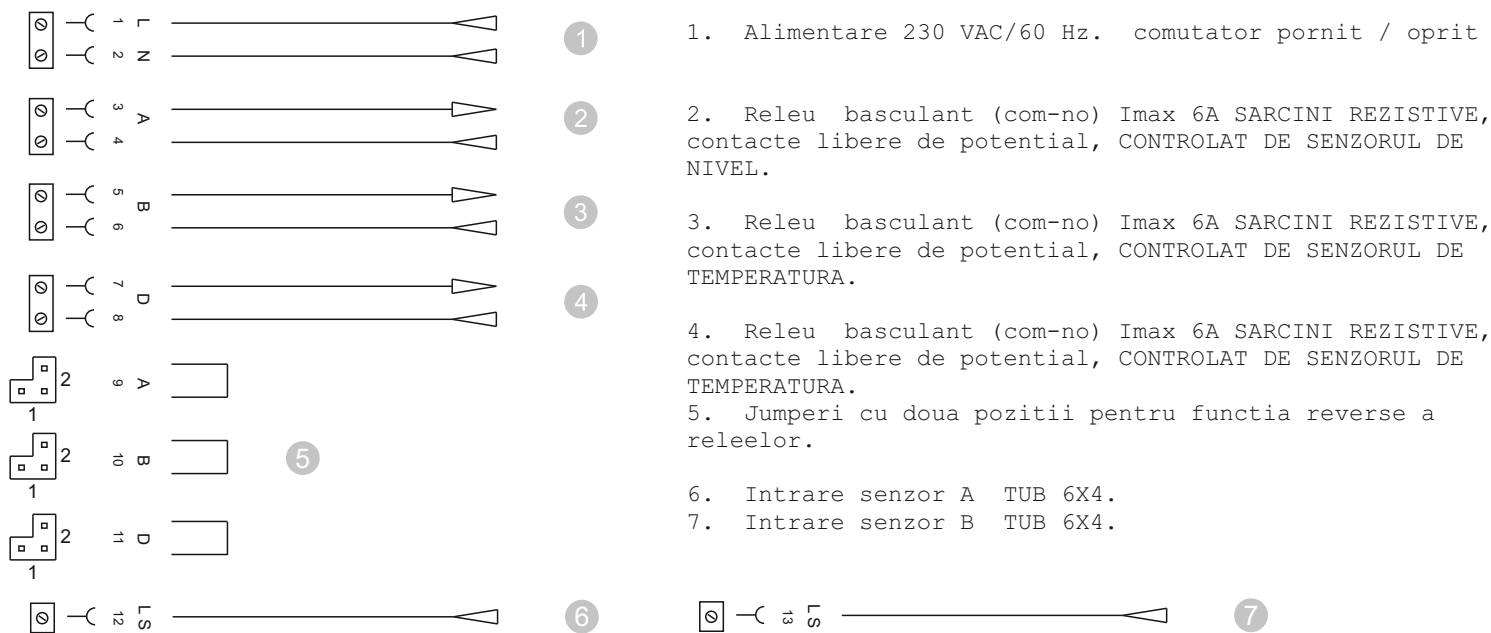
1 L
2 N
3 A
4
5 B
6
7 D
8
2
9 A
1
2
10 B
1
2
11 D
1
12 LS

1
2
3
4
5
6

1. Alimentare 230 VAC/60 Hz. comutator pornit / oprit

2. Releu basculant (com-no) Imax 6A SARCINI REZISTIVE, contacte libere de potential, CONTROLAT DE SENZORUL DE NIVEL.

3. Releu basculant (com-no) Imax 6A SARCINI REZISTIVE, contacte libere de potential, CONTROLAT DE SENZORUL DE TEMPERATURA.

4. Releu basculant (com-no) Imax 6A SARCINI REZISTIVE, contacte libere de potential, CONTROLAT DE SENZORUL DE TEMPERATURA.
5. Jumperi cu doua pozitii pentru functia reverse a releelor.

6. Intrare senzor A TUB 6X4.
7. Intrare senzor B TUB 6X4.

13 LS
7